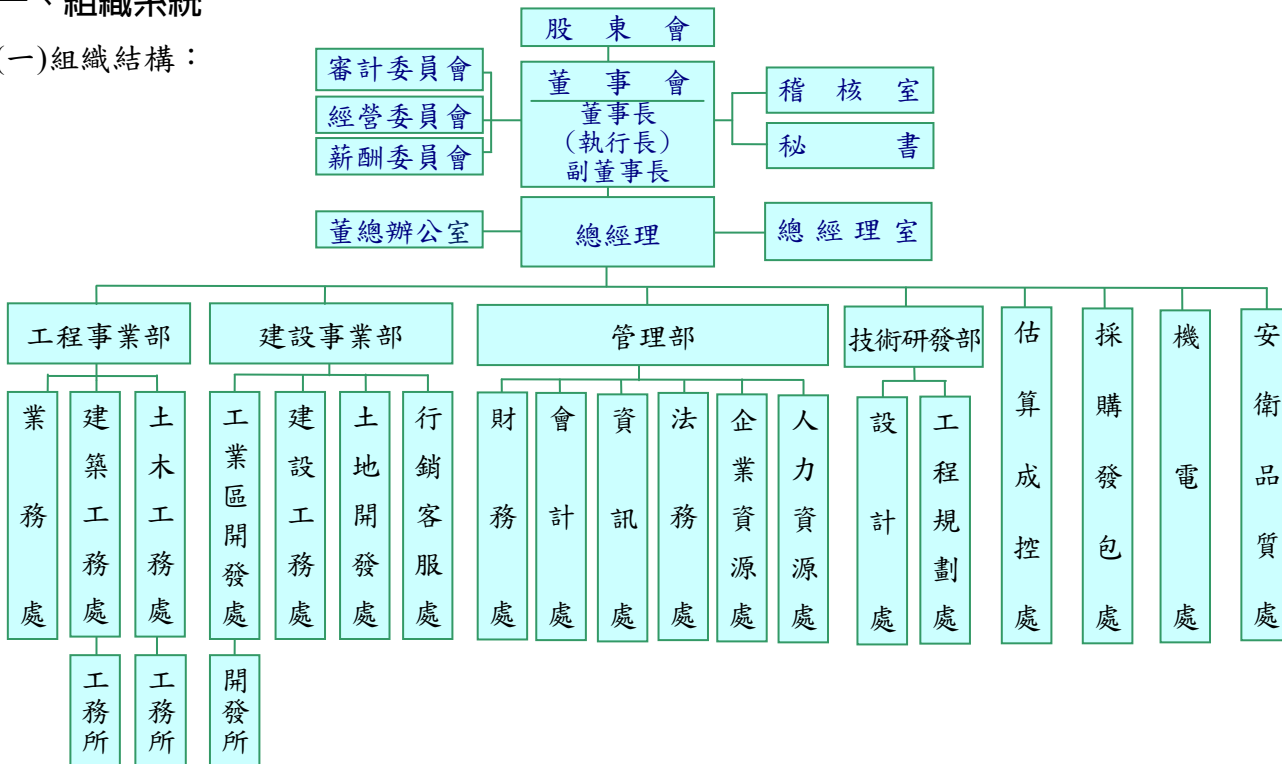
一、組織系統

(一)組織結構：

股 東 會

審計委員會
經營委員會
薪酬委員會

董 事 會
董事長
(執行長)
副董事長

稽 核 室
秘 書

董總辦公室

總經理

總 經 理 室

工程事業部
建設事業部
管理部
技術研發部

業務處
建築工務處
土木工務處
工業區開發處
建設工務處
土地開發處
行銷客服處
財務處
會計處
資訊處
法務處
企業資源處
人力資源處
設計處
工程規劃處
估算成控處
採購發包處
機電處
安衛品質處

工務所
工務所
開發所